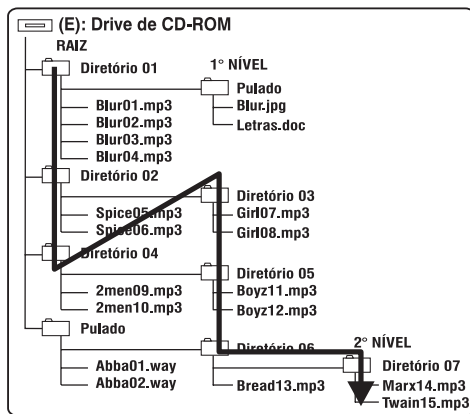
(E): Drive de CD-ROM
RAIZ
Diretório 01
1° NÍVEL
Pulado
Blur.jpg
Letras.doc
Blur01.mp3
Blur02.mp3
Blur03.mp3
Blur04.mp3
Diretório 02
Diretório 03
Girl07.mp3
Girl08.mp3
Spice05.mp3
Spice06.mp3
Diretório 04
Diretório 05
Boyz11.mp3
Boyz12.mp3
2men09.mp3
2men10.mp3
Pulado
Diretório 06
2° NÍVEL
Diretório 07
Marx14.mp3
Twain15.mp3
Abba01.way
Abba02.way
Bread13.mp3